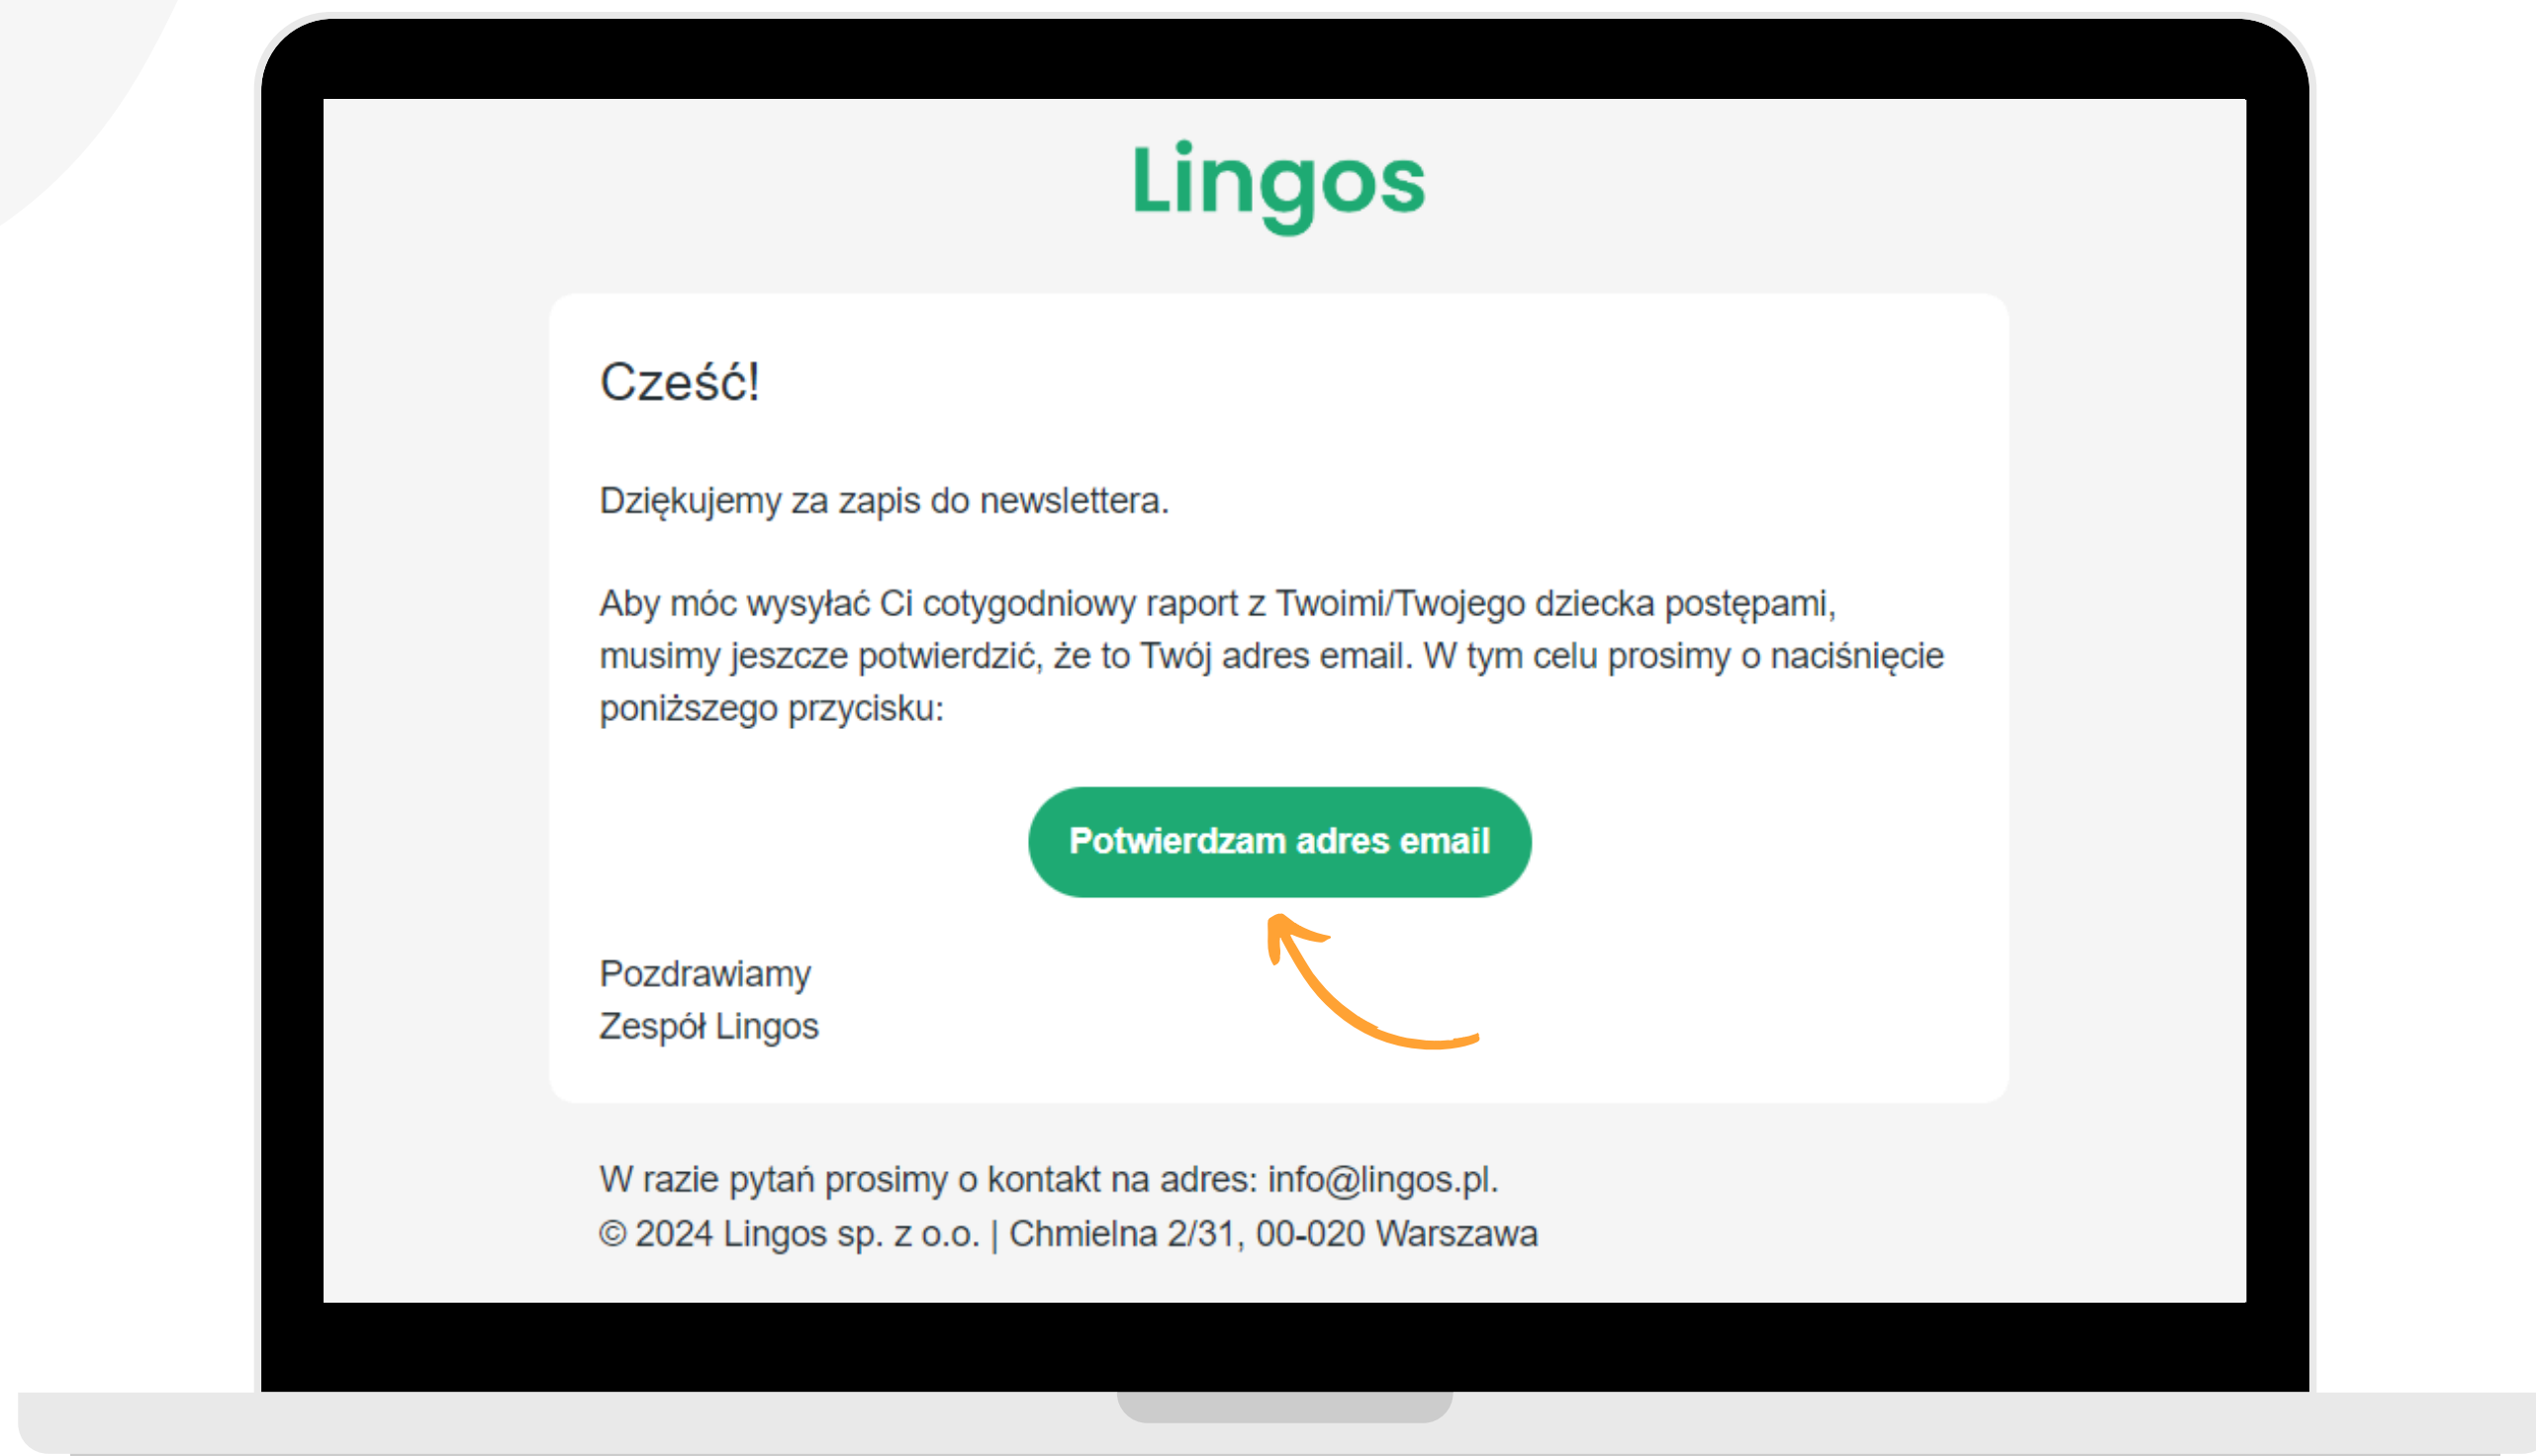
Lingos

Cześć!

Dziękujemy za zapis do newslettera.

Aby móc wysyłać Ci cotygodniowy raport z Twoimi/Twojego dziecka postępami, musimy jeszcze potwierdzić, że to Twój adres email. W tym celu prosimy o naciśnięcie poniższego przycisku:

Potwierdzam adres email

Pozdrawiamy
Zespół Lingos

W razie pytań prosimy o kontakt na adres: info@lingos.pl.
© 2024 Lingos sp. z o.o. | Chmielna 2/31, 00-020 Warszawa